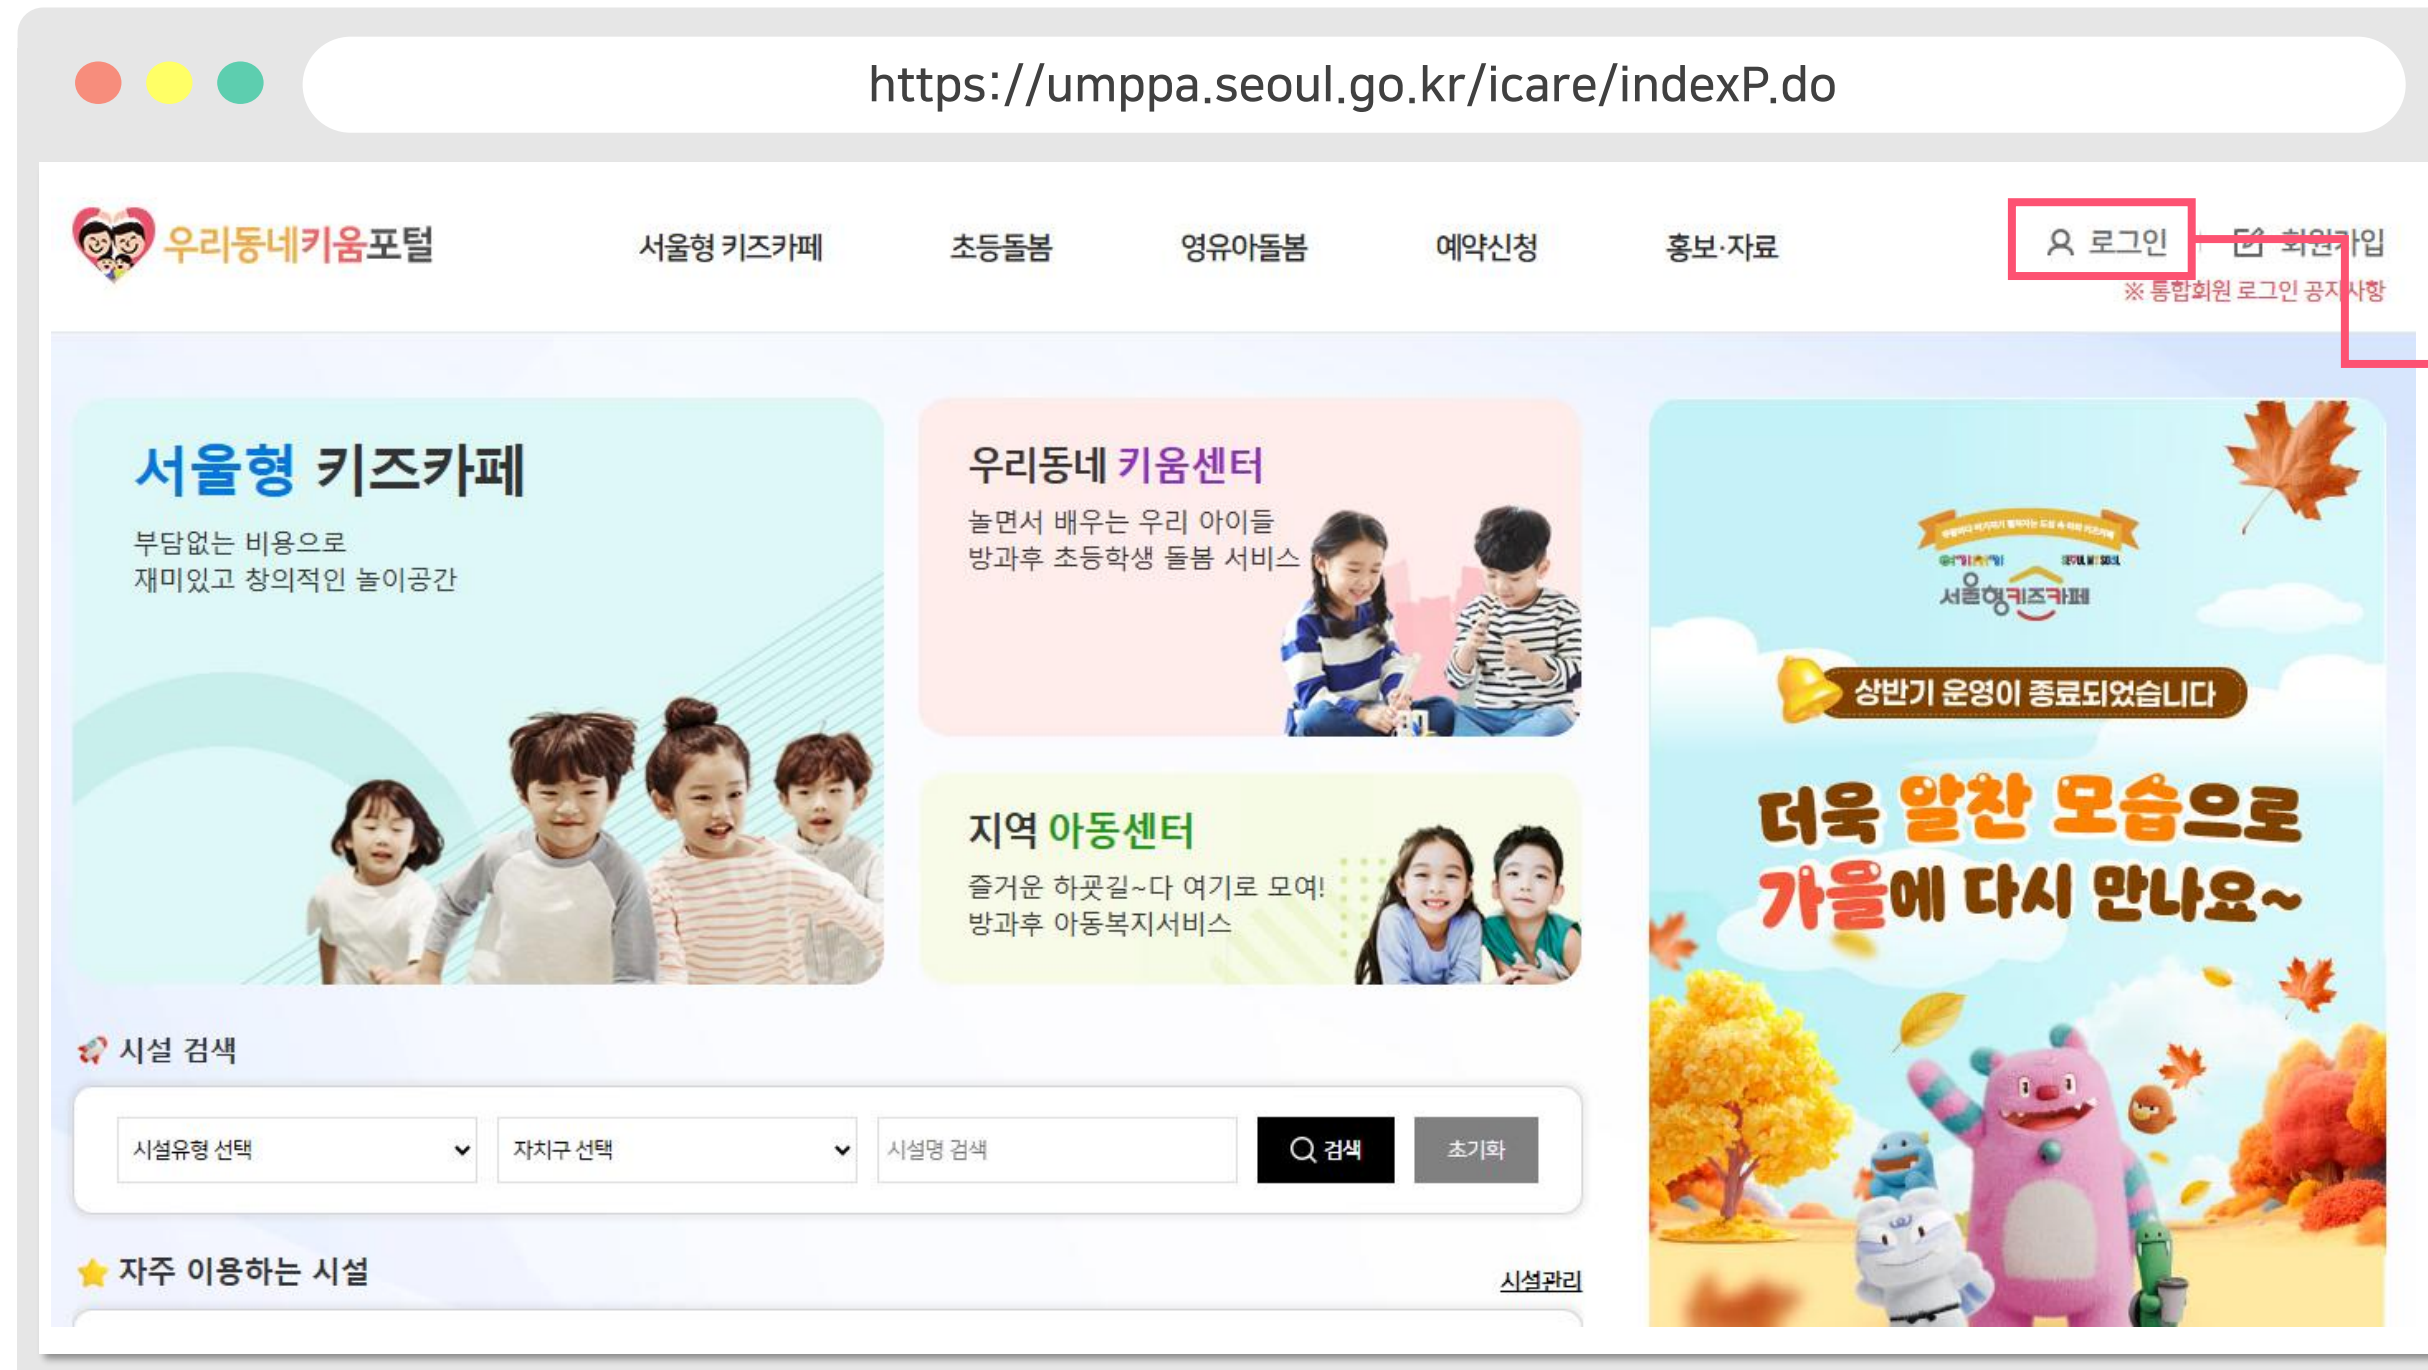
https://umppa.seoul.go.kr/icare/indexP.do

우리동네키움포털

서울형 키즈카페 초등돌봄 영유아돌봄 예약신청 홍보·자료

로그인 | 회원가입
※ 통합회원 로그인 공지사항

서울형 키즈카페
부담없는 비용으로
재미있고 창의적인 놀이공간

우리동네 키움센터
놀면서 배우는 우리 아이들
방과후 초등학생 돌봄 서비스

지역 아동센터
즐거운 하굣길~다 여기로 모여!
방과후 아동복지서비스

서울형키즈카페
상반기 운영이 종료되었습니다
더욱 알찬 모습으로
가을에 다시 만나요~

시설 검색

시설유형 선택 | 자치구 선택 | 시설명 검색 | 검색 | 초기화

자주 이용하는 시설
시설관리